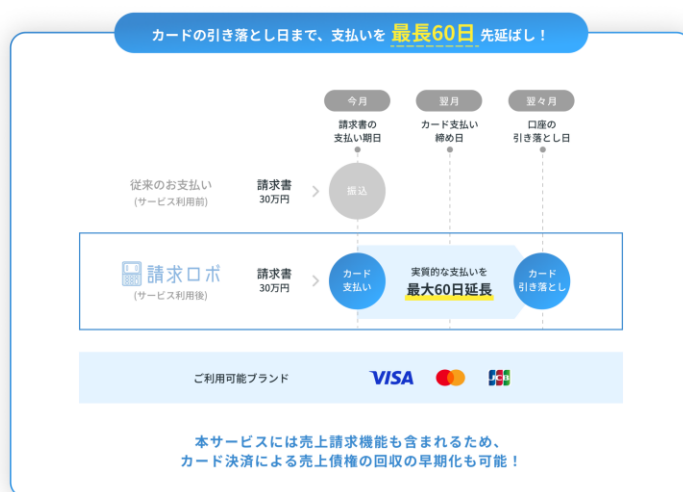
カードの引き落とし日まで、支払いを 最長60日 先延ばし！

今月
請求書の支払い期日

翌月
カード支払い締め日

翌々月
口座の引き落とし日

従来のお支払い
(サービス利用前)

請求書
30万円

振込

請求ロボ
(サービス利用後)

請求書
30万円

カード支払い

実質的な支払いを
最大60日延長

カード引き落とし

ご利用可能ブランド

VISA

JCB

本サービスには売上請求機能も含まれるため、
カード決済による売上債権の回収の早期化も可能！